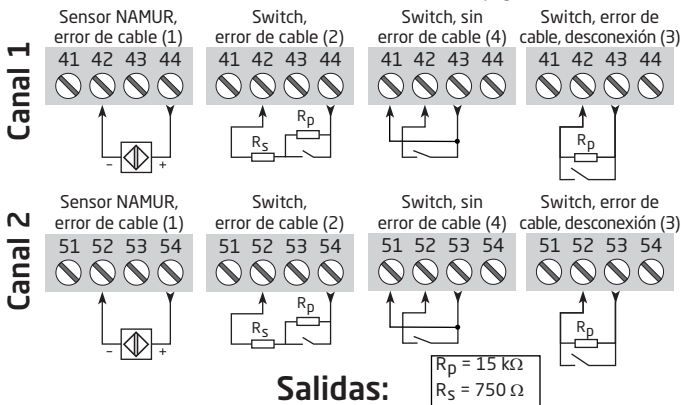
Canal 1

Sensor NAMUR, error de cable (1)
41 42 43 44
- +

Switch, error de cable (2)
41 42 43 44
$R_p$
$R_s$

Switch, sin error de cable (4)
41 42 43 44

Switch, error de cable, desconexión (3)
41 42 43 44
$R_p$

Canal 2

Sensor NAMUR, error de cable (1)
51 52 53 54
- +

Switch, error de cable (2)
51 52 53 54
$R_p$
$R_s$

Switch, sin error de cable (4)
51 52 53 54

Switch, error de cable, desconexión (3)
51 52 53 54
$R_p$

Salidas:

$R_p = 15\ k\Omega$
$R_s = 750\ \Omega$